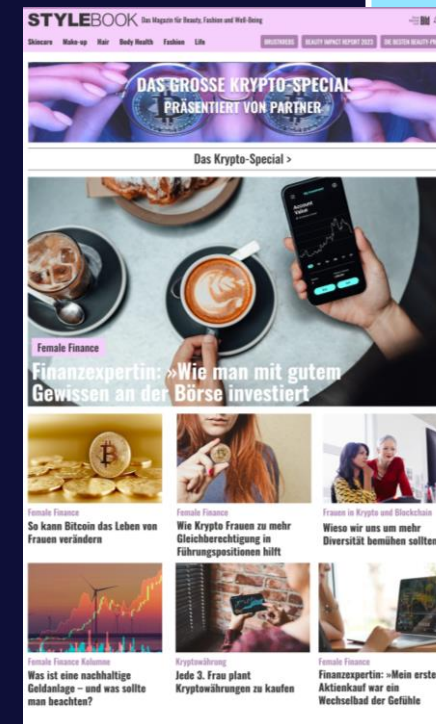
STYLEBOOK Das Magazin für Beauty, Fashion und Well-Being

Skincare Make-up Hair Body Health Fashion Life

BRUSTKREBS BEAUTY IMPACT REPORT 2023 DIE BESTEN BEAUTY-P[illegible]

DAS GROSSE KRYPTO-SPECIAL
PRÄSENTIERT VON PARTNER

Das Krypto-Special >

Female Finance

Finanzexpertin: »Wie man mit gutem Gewissen an der Börse investiert

Female Finance
So kann Bitcoin das Leben von Frauen verändern

Female Finance
Wie Krypto Frauen zu mehr Gleichberechtigung in Führungspositionen hilft

Frauen in Krypto und Blockchain
Wieso wir uns um mehr Diversität bemühen sollten

Female Finance Kolumne
Was ist eine nachhaltige Geldanlage – und was sollte man beachten?

Kryptowährung
Jede 3. Frau plant Kryptowährungen zu kaufen

Female Finance
Finanzexpertin: »Mein erste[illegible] Aktienkauf war ein Wechselbad der Gefühle